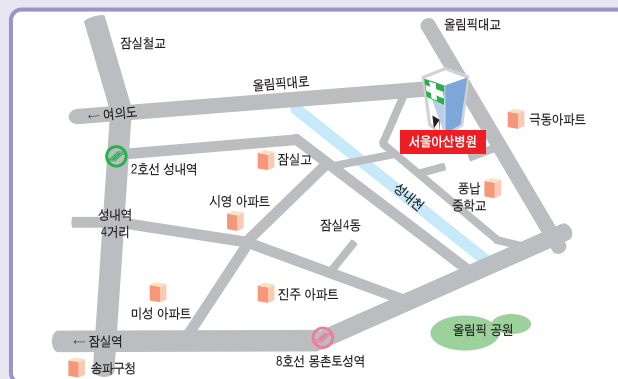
올림픽대교

잠실철교

올림픽대로

← 여의도

극동아파트

서울아산병원

2호선 성내역

잠실고

성내천

풍납 중학교

시영 아파트

성내역 4거리

잠실4동

진주 아파트

미성 아파트

올림픽 공원

← 잠실역

8호선 몽촌토성역

송파구청